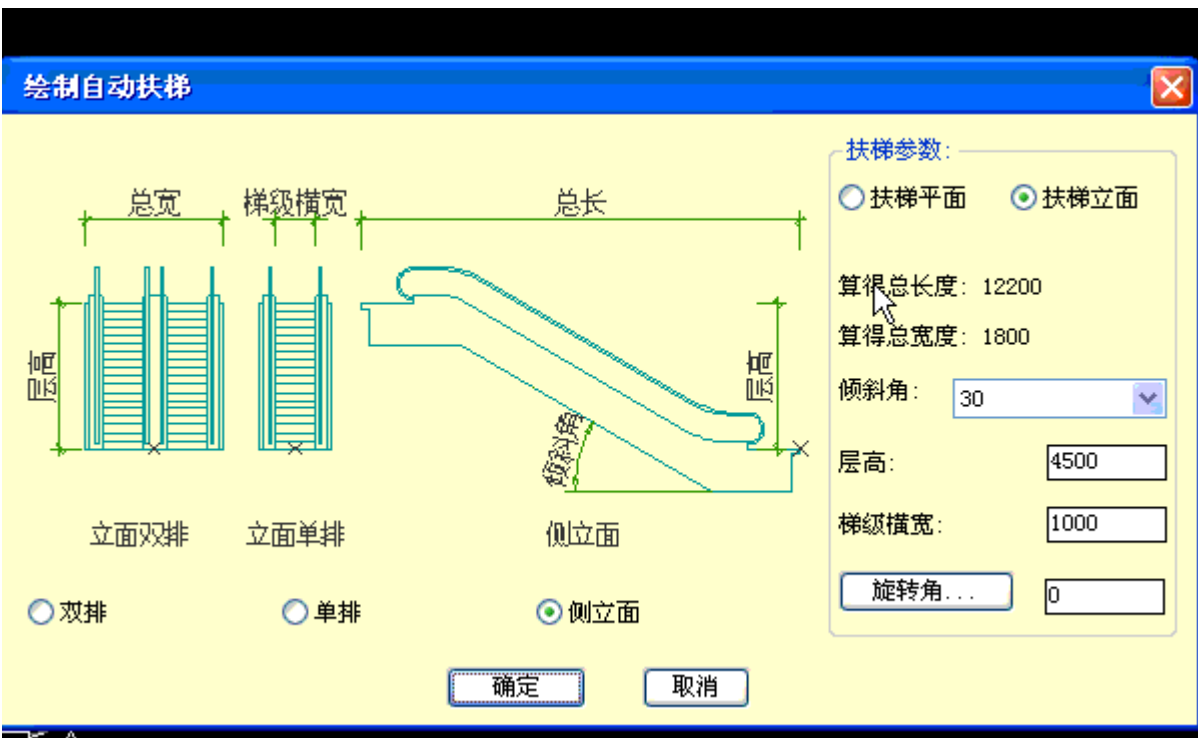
绘制自动扶梯

总宽 梯级横宽 总长

层高 层高

倾斜角

立面双排 立面单排 侧立面

双排 单排 侧立面

扶梯参数:

扶梯平面 扶梯立面

算得总长度: 12200

算得总宽度: 1800

倾斜角: 30

层高: 4500

梯级横宽: 1000

旋转角... 0

确定 取消